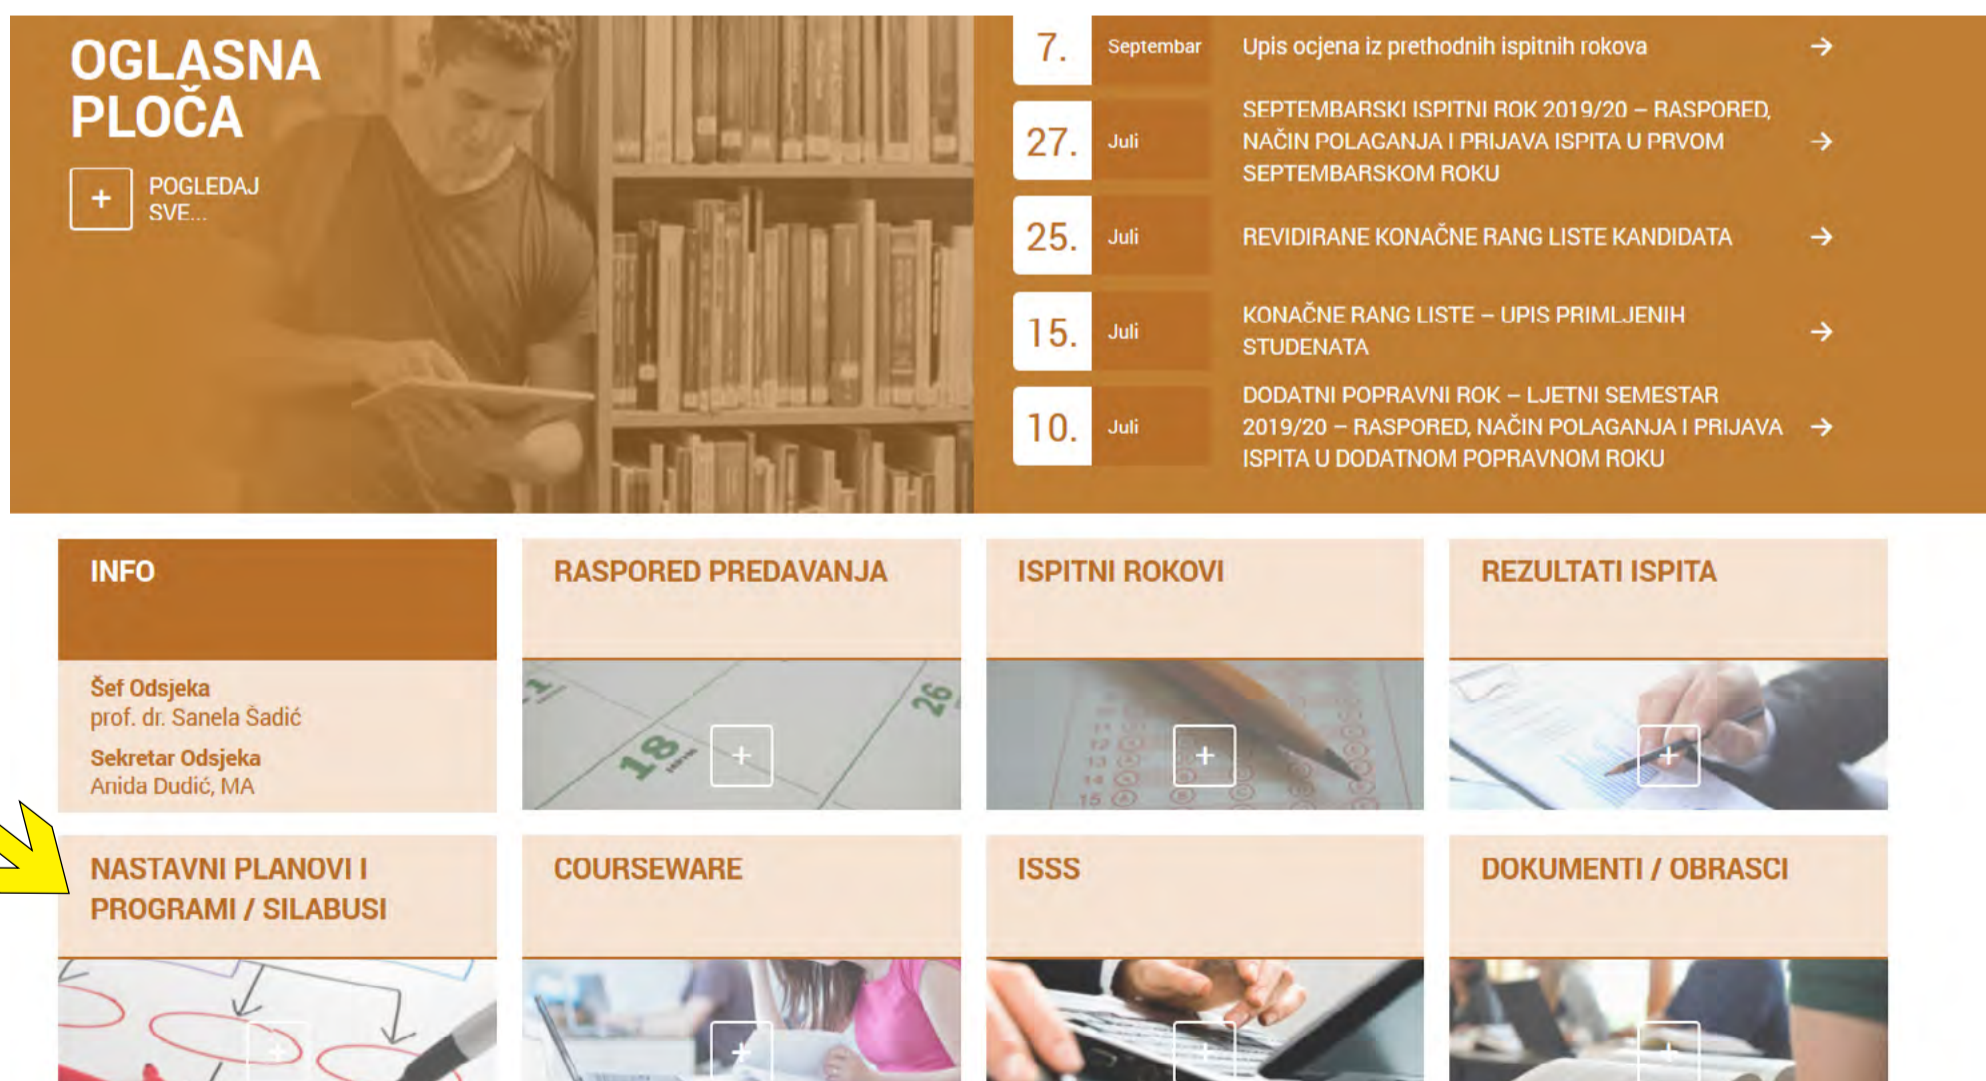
OGLASNA PLOČA

+ POGLEDAJ SVE...

7. Septembar Upis ocjena iz prethodnih ispitnih rokova →

27. Juli SEPTEMBARSKI ISPITNI ROK 2019/20 – RASPORED, NAČIN POLAGANJA I PRIJAVA ISPITA U PRVOM SEPTEMBARSKOM ROKU →

25. Juli REVIDIRANE KONAČNE RANG LISTE KANDIDATA →

15. Juli KONAČNE RANG LISTE – UPIS PRIMLJENIH STUDENATA →

10. Juli DODATNI POPRAVNI ROK – LJETNI SEMESTAR 2019/20 – RASPORED, NAČIN POLAGANJA I PRIJAVA ISPITA U DODATNOM POPRAVNOM ROKU →

INFO

Šef Odsjeka
prof. dr. Sanela Šadić

Sekretar Odsjeka
Anida Dudić, MA

RASPORED PREDAVANJA

+

ISPITNI ROKOVI

+

REZULTATI ISPITA

+

NASTAVNI PLANOVI I PROGRAMI / SILABUSI

+

COURSEWARE

+

ISSS

+

DOKUMENTI / OBRASCI

+